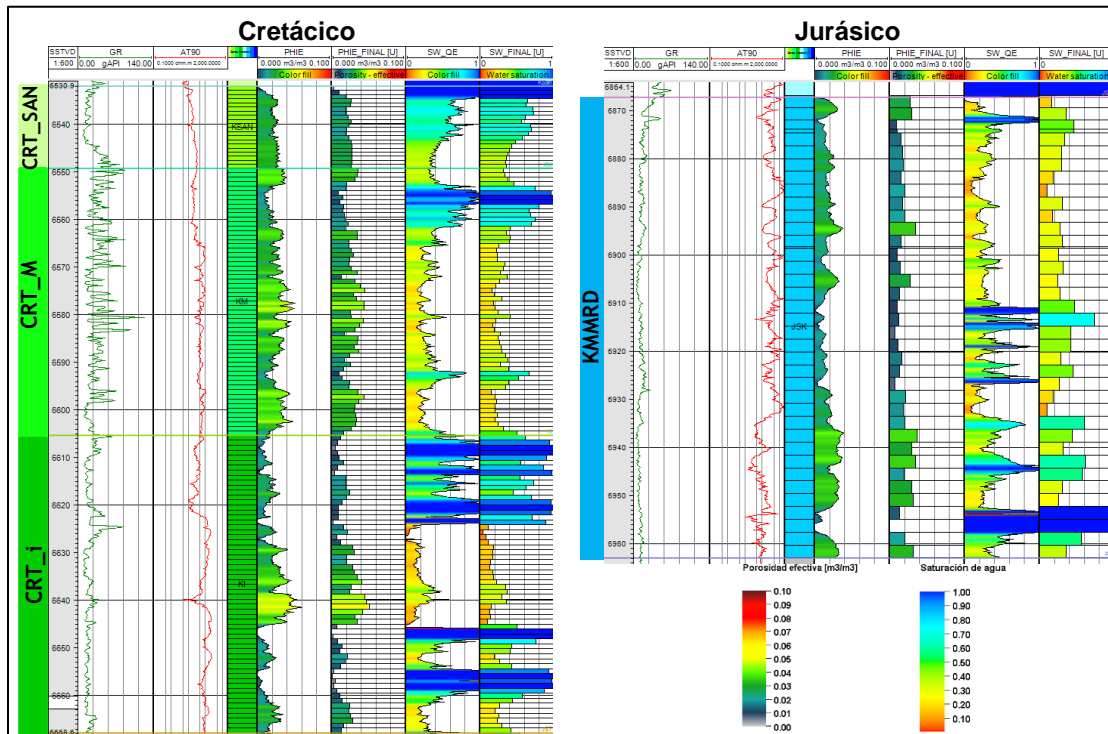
Cretácico

| SSTVD | GR | AT90 | | PHIE | PHIE_FINAL [U] | SW_QE | SW_FINAL [U] |
|---|---|---|---|---|---|---|---|
| 1:600 | 0.00 gAPI 140.00 | 0.1000 ohm.m 2,000.0000 | | 0.000 m3/m3 0.100 | 0.000 m3/m3 0.100 | 0 1 | 0 1 |
| | | | | Color fill | Porosity - effective | Color fill | Water saturation |

CRT_SAN
CRT_M
CRT_i

6530.9
6540
6550
6560
6570
6580
6590
6600
6610
6620
6630
6640
6650
6660

KSAN
KM
KI

Jurásico

| SSTVD | GR | AT90 | | PHIE | PHIE_FINAL [U] | SW_QE | SW_FINAL [U] |
|---|---|---|---|---|---|---|---|
| 1:600 | 0.00 gAPI 140.00 | 0.1000 ohm.m 2,000.0000 | | 0.000 m3/m3 0.100 | 0.000 m3/m3 0.100 | 0 1 | 0 |
| | | | | Color fill | Porosity - effective | Color fill | Water saturation |

KMMRD

6864.1
6870
6880
6890
6900
6910
6920
6930
6940
6950
6960

JSK

Porosidad efectiva [m3/m3]
0.10
0.09
0.08
0.07
0.06
0.05
0.04
0.03
0.02
0.01
0.00

Saturación de agua
1.00
0.90
0.80
0.70
0.60
0.50
0.40
0.30
0.20
0.10